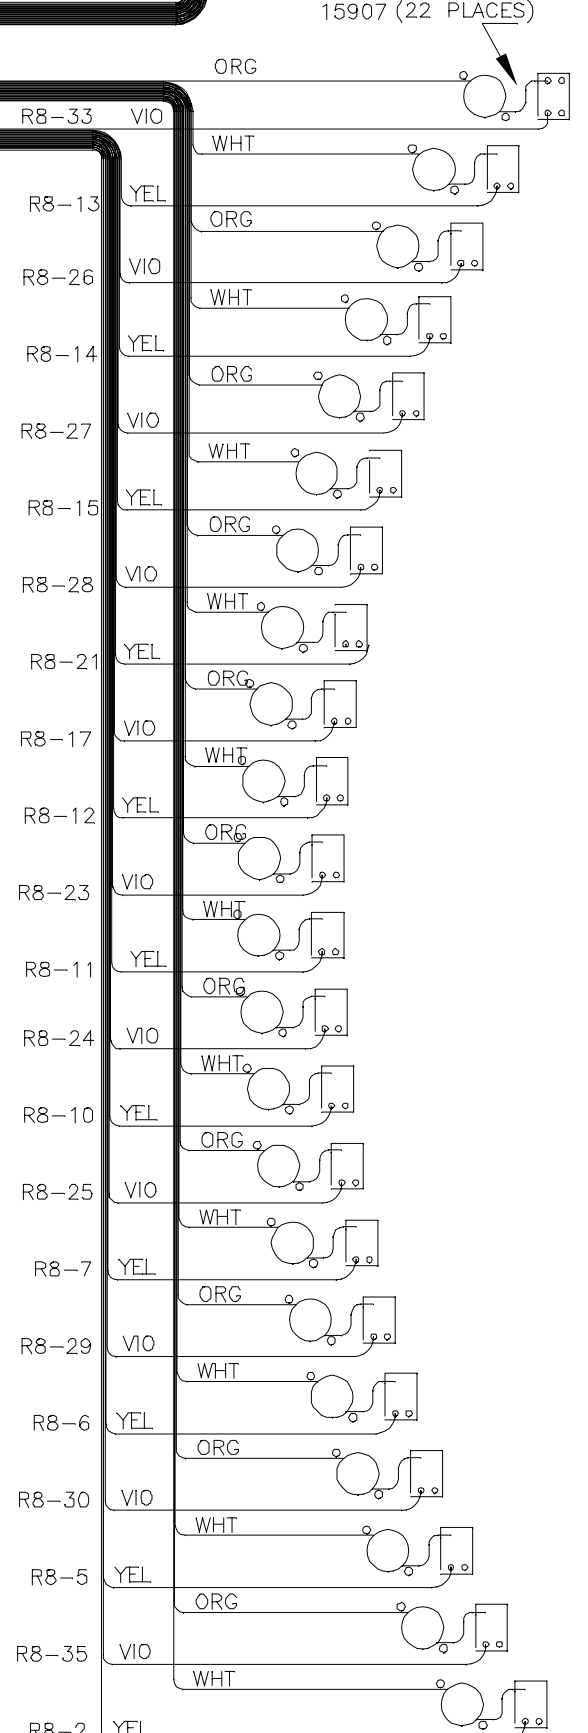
15907 (22 PLACES)

ORG

R8–33 VIO

WHT

R8–13 YEL

ORG

R8–26 VIO

WHT

R8–14 YEL

ORG

R8–27 VIO

WHT

R8–15 YEL

ORG

R8–28 VIO

WHT

R8–21 YEL

ORG

R8–17 VIO

WHT

R8–12 YEL

ORG

R8–23 VIO

WHT

R8–11 YEL

ORG

R8–24 VIO

WHT

R8–10 YEL

ORG

R8–25 VIO

WHT

R8–7 YEL

ORG

R8–29 VIO

WHT

R8–6 YEL

ORG

R8–30 VIO

WHT

R8–5 YEL

ORG

R8–35 VIO

WHT

R8–2 YEL